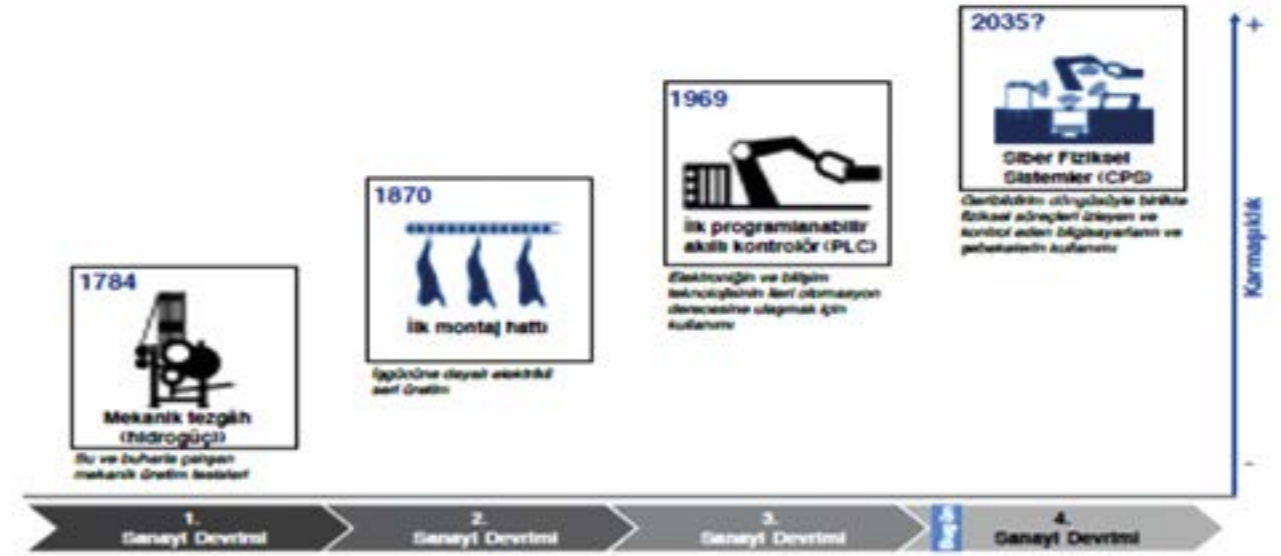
1784

Mekanik tezgâh (hidrogücü)

Su ve buharla çalışan mekanik üretim tesisleri

1870

İlk montaj hattı

İşgücüne dayalı elektrikli seri üretim

1969

İlk programlanabilir akıllı kontrolör (PLC)

Elektroniğin ve bilişim teknolojilerinin ileri otomasyon derecesine ulaşmak için kullanımı

2035?

Siber Fiziksel Sistemler (CPS)

Geribildirim döngüsüyle birlikte fiziksel süreçleri izleyen ve kontrol eden bilgisayarların ve şebekelerin kullanımı

Karmaşıklık

+

-

1. Sanayi Devrimi

2. Sanayi Devrimi

3. Sanayi Devrimi

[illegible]

4. Sanayi Devrimi